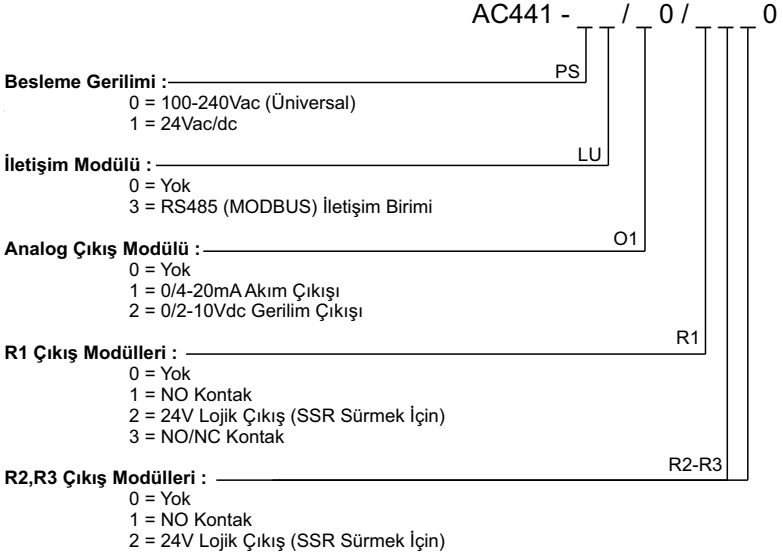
AC441 - _ _ / _ 0 / _ _ _ 0

PS

Besleme Gerilimi :
0 = 100-240Vac (Üniversal)
1 = 24Vac/dc

LU

İletişim Modülü :
0 = Yok
3 = RS485 (MODBUS) İletişim Birimi

O1

Analog Çıkış Modülü :
0 = Yok
1 = 0/4-20mA Akım Çıkışı
2 = 0/2-10Vdc Gerilim Çıkışı

R1

R1 Çıkış Modülleri :
0 = Yok
1 = NO Kontak
2 = 24V Lojik Çıkış (SSR Sürmek İçin)
3 = NO/NC Kontak

R2-R3

R2,R3 Çıkış Modülleri :
0 = Yok
1 = NO Kontak
2 = 24V Lojik Çıkış (SSR Sürmek İçin)